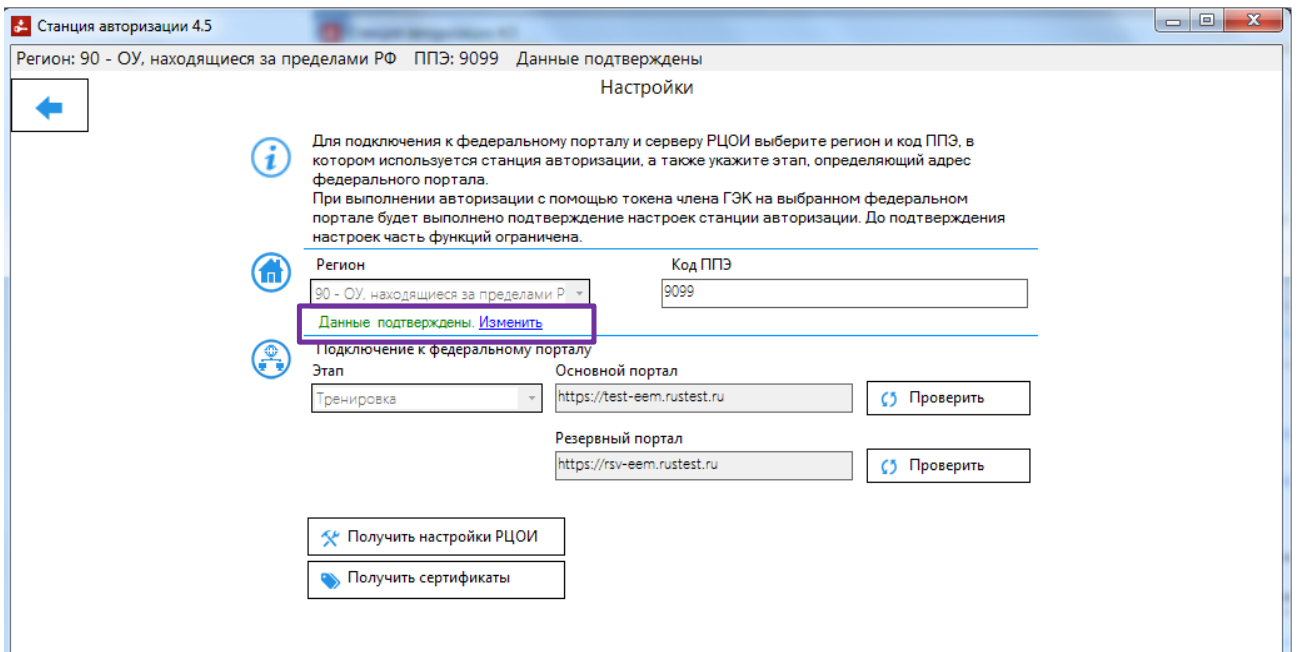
Станция авторизации 4.5

Регион: 90 - ОУ, находящиеся за пределами РФ ППЭ: 9099 Данные подтверждены

Настройки

Для подключения к федеральному порталу и серверу РЦОИ выберите регион и код ППЭ, в котором используется станция авторизации, а также укажите этап, определяющий адрес федерального портала.
При выполнении авторизации с помощью токена члена ГЭК на выбранном федеральном портале будет выполнено подтверждение настроек станции авторизации. До подтверждения настроек часть функций ограничена.

Регион
90 - ОУ, находящиеся за пределами Р
Код ППЭ
9099

Данные подтверждены. Изменить

Подключение к федеральному порталу
Этап
Тренировка
Основной портал
https://test-eem.rustest.ru
Проверить

Резервный портал
https://rsv-eem.rustest.ru
Проверить

Получить настройки РЦОИ
Получить сертификаты